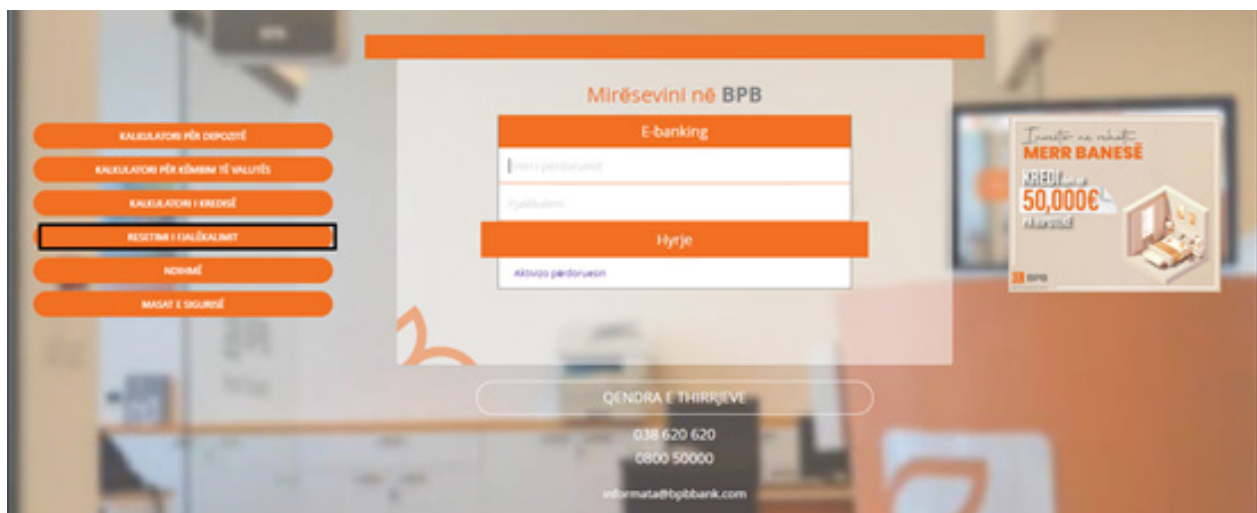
Mirësevini në BPB

E-banking

Emri i përdoruesit

Fjalëkalimi

Hyrje

Aktivizo përdoruesin

KALKULATORI PËR DEPOZITË

KALKULATORI PËR KËMBIM TË VALUTËS

KALKULATORI I KREDISË

RESETIMI I FJALËKALIMIT

NDIHMË

MASAT E SIGURISË

Investo në vehte!
MERR BANESË
KREDI deri në
50,000€
PA HIPOTEKË
BPB

QENDRA E THIRRJEVE

038 620 620
0800 50000

informata@bpbbank.com